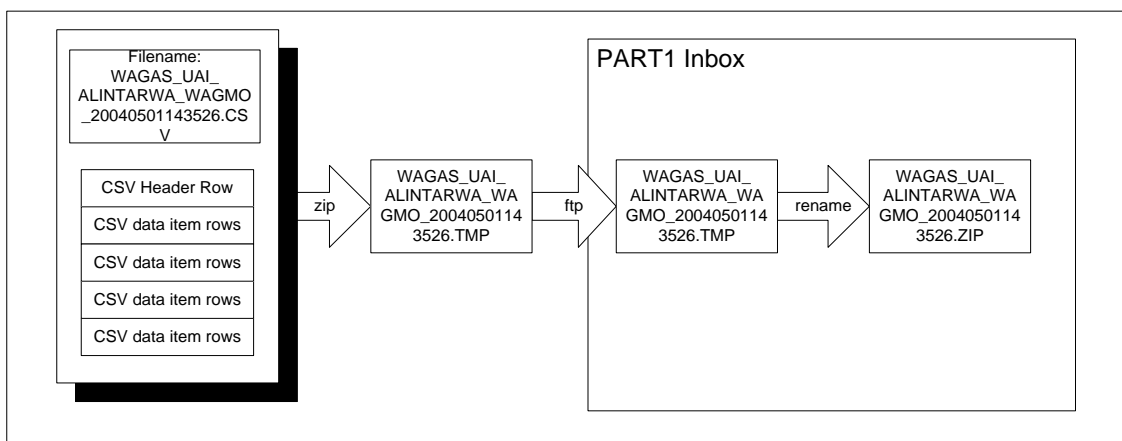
Filename: WAGAS_UAI_ ALINTARWA_WAGMO _20040501143526.CSV

CSV Header Row

CSV data item rows

CSV data item rows

CSV data item rows

CSV data item rows

zip

WAGAS_UAI_ ALINTARWA_WAGMO_20040501143526.TMP

ftp

PART1 Inbox

WAGAS_UAI_ ALINTARWA_WAGMO_20040501143526.TMP

rename

WAGAS_UAI_ ALINTARWA_WAGMO_20040501143526.ZIP